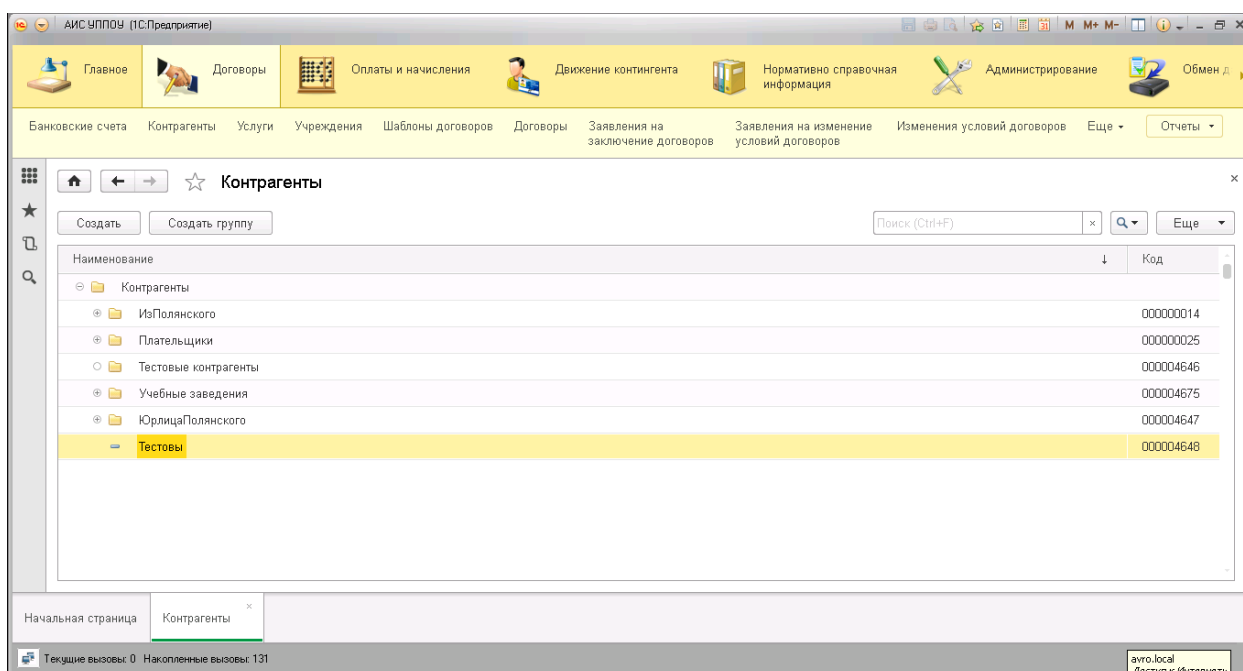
АИС УППОУ (1С:Предприятие)

M M+ M-

Главное
Договоры
Оплаты и начисления
Движение контингента
Нормативно справочная информация
Администрирование
Обмен д

Банковские счета
Контрагенты
Услуги
Учреждения
Шаблоны договоров
Договоры
Заявления на заключение договоров
Заявления на изменение условий договоров
Изменения условий договоров
Еще ▾
Отчеты ▾

Контрагенты

Создать
Создать группу
Поиск (Ctrl+F)
Еще ▾

| Наименование | Код |
|---|---|
| Контрагенты | |
| ИзПолянского | 000000014 |
| Плательщики | 000000025 |
| Тестовые контрагенты | 000004646 |
| Учебные заведения | 000004675 |
| ЮрлицаПолянского | 000004647 |
| Тестовы | 000004648 |

Начальная страница
Контрагенты

Текущие вызовы: 0 Накопленные вызовы: 131

avro.local
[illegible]